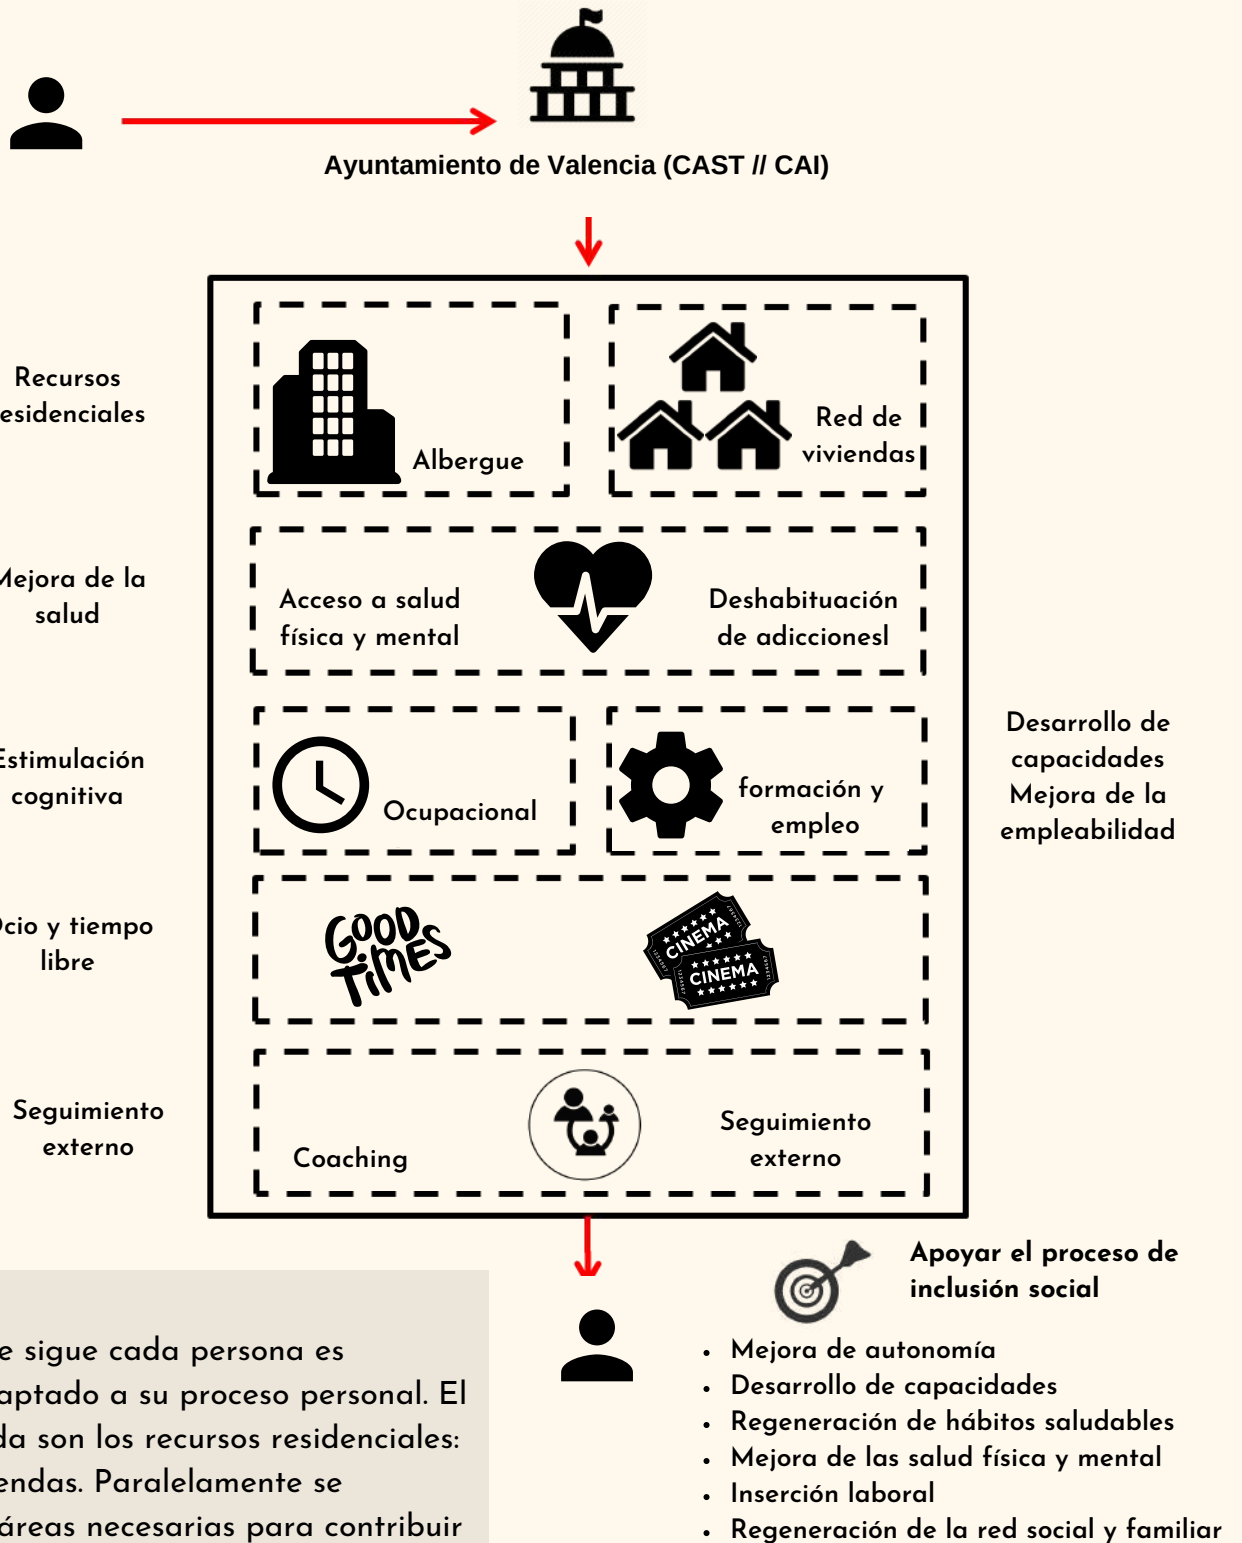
Ayuntamiento de Valencia (CAST // CAI)

Recursos esidenciales

Albergue

Red de viviendas

Mejora de la salud

Acceso a salud física y mental

Deshabituación de adiccionesl

Estimulación cognitiva

Ocupacional

formación y empleo

Desarrollo de capacidades Mejora de la empleabilidad

Ocio y tiempo libre

GOOD TiMES

CINEMA

CINEMA

Seguimiento externo

Coaching

Seguimiento externo

Apoyar el proceso de inclusión social

- Mejora de autonomía
- Desarrollo de capacidades
- Regeneración de hábitos saludables
- Mejora de las salud física y mental
- Inserción laboral
- Regeneración de la red social y familiar

e sigue cada persona es aptado a su proceso personal. El da son los recursos residenciales: endas. Paralelamente se áreas necesarias para contribuir